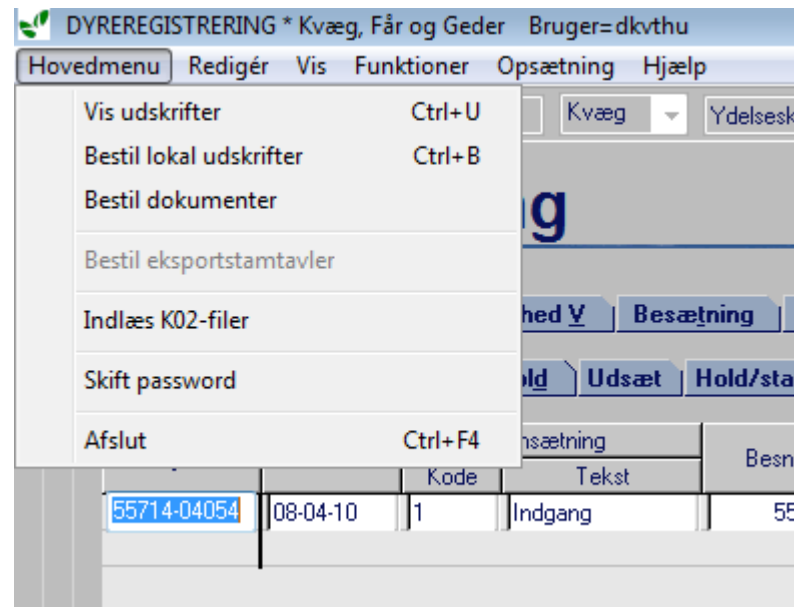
DYREREGISTRERING * Kvæg, Får og Geder Bruger=dkvthu

Hovedmenu Redigér Vis Funktioner Opsætning Hjælp

Vis udskrifter Ctrl+U
Bestil lokal udskrifter Ctrl+B
Bestil dokumenter
Bestil eksportstamtavler
Indlæs K02-filer
Skift password
Afslut Ctrl+F4

Kvæg
Ydelsesk
g
hed V
Besætning
ld
Udsæt
Hold/sta
nsætning
Kode
Tekst
Besn

| 55714-04054 | 08-04-10 | 1 | Indgang | 55 |